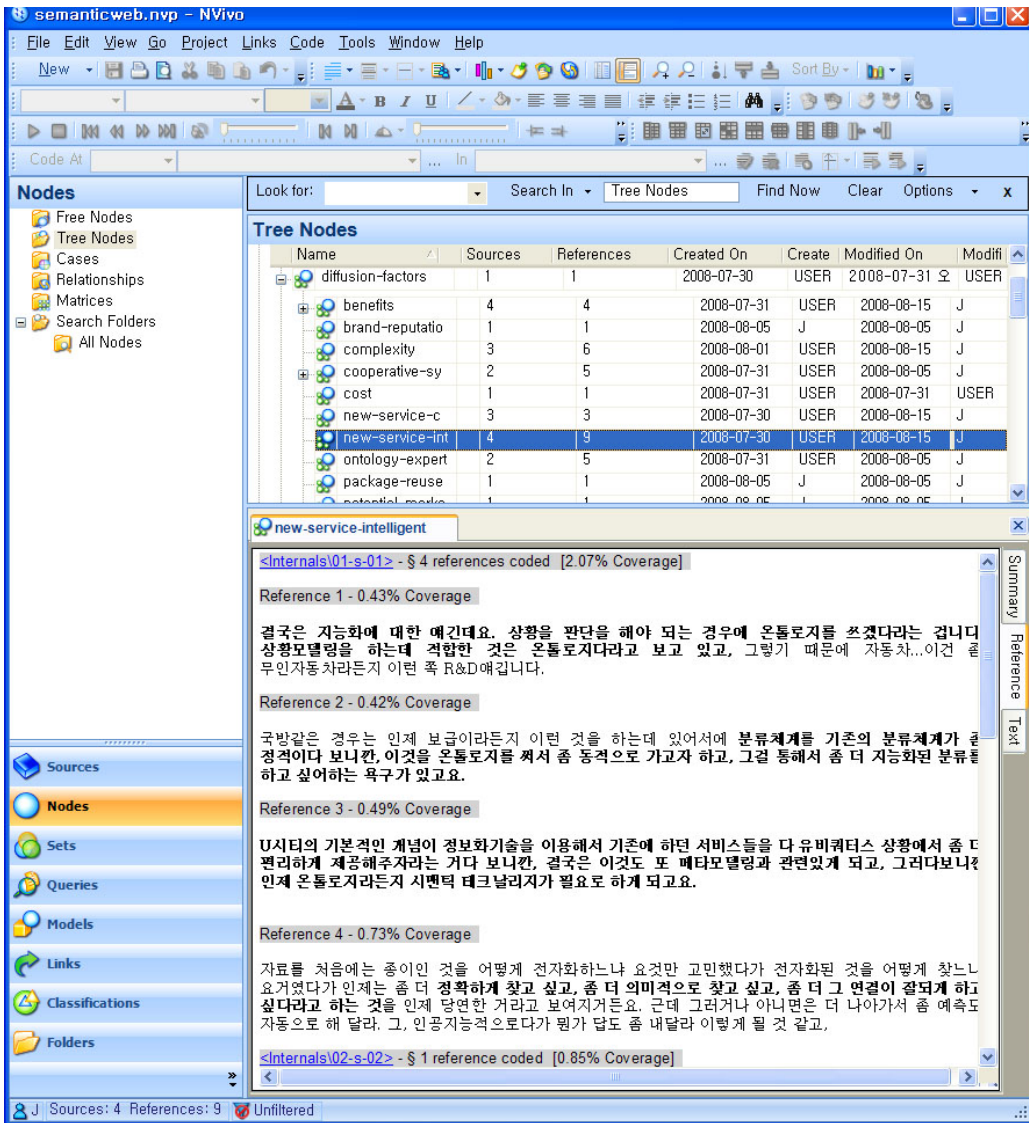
semanticweb.nvp - NVivo

File Edit View Go Project Links Code Tools Window Help

New

Sort By

Code At

In

Nodes

Free Nodes
Tree Nodes
Cases
Relationships
Matrices
Search Folders
All Nodes

Look for:
Search In
Tree Nodes
Find Now
Clear
Options
x

Tree Nodes

| Name | Sources | References | Created On | Create | Modified On | Modifi |
|---|---|---|---|---|---|---|
| diffusion-factors | 1 | 1 | 2008-07-30 | USER | 2008-07-31 오 | USER |
| benefits | 4 | 4 | 2008-07-31 | USER | 2008-08-15 | J |
| brand-reputatio | 1 | 1 | 2008-08-05 | J | 2008-08-05 | J |
| complexity | 3 | 6 | 2008-08-01 | USER | 2008-08-15 | J |
| cooperative-sy | 2 | 5 | 2008-07-31 | USER | 2008-08-05 | J |
| cost | 1 | 1 | 2008-07-31 | USER | 2008-07-31 | USER |
| new-service-c | 3 | 3 | 2008-07-30 | USER | 2008-08-15 | J |
| new-service-int | 4 | 9 | 2008-07-30 | USER | 2008-08-15 | J |
| ontology-expert | 2 | 5 | 2008-07-31 | USER | 2008-08-05 | J |
| package-reuse | 1 | 1 | 2008-08-05 | J | 2008-08-05 | J |

new-service-intelligent

<Internals\01-s-01> - § 4 references coded [2.07% Coverage]

Reference 1 - 0.43% Coverage

결국은 지능화에 대한 얘긴데요. 상황을 판단을 해야 되는 경우에 온톨로지를 쓰겠다라는 겁니다 상황모델링을 하는데 적합한 것은 온톨로지다라고 보고 있고, 그렇기 때문에 자동차...이건 좀 무인자동차라든지 이런 쪽 R&D얘깁니다.

Reference 2 - 0.42% Coverage

국방같은 경우는 인제 보급이라든지 이런 것을 하는데 있어서에 분류체계를 기존의 분류체계가 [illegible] 정적이다 보니깐, 이것을 온톨로지를 써서 좀 동적으로 가고자 하고, 그걸 통해서 좀 더 지능화된 분류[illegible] 하고 싶어하는 욕구가 있고요.

Reference 3 - 0.49% Coverage

U시티의 기본적인 개념이 정보화기술을 이용해서 기존에 하던 서비스들을 다 유비쿼터스 상황에서 좀 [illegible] 편리하게 제공해주자라는 거다 보니깐, 결국은 이것도 또 메타모델링과 관련있게 되고, 그러다보니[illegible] 인제 온톨로지라든지 시맨틱 테크날리지가 필요로 하게 되고요.

Reference 4 - 0.73% Coverage

자료를 처음에는 종이인 것을 어떻게 전자화하느냐 요것만 고민했다가 전자화된 것을 어떻게 찾느냐 요거였다가 인제는 좀 더 정확하게 찾고 싶고, 좀 더 의미적으로 찾고 싶고, 좀 더 그 연결이 잘되게 하고 싶다라고 하는 것을 인제 당연한 거라고 보여지거든요. 근데 그러거나 아니면는 더 나아가서 좀 예측도 자동으로 해 달라. 그, 인공지능적으로다가 뭔가 답도 좀 내달라 이렇게 될 것 같고,

<Internals\02-s-02> - § 1 reference coded [0.85% Coverage]

Summary
Reference
Text

Sources
Nodes
Sets
Queries
Models
Links
Classifications
Folders

J Sources: 4 References: 9 Unfiltered